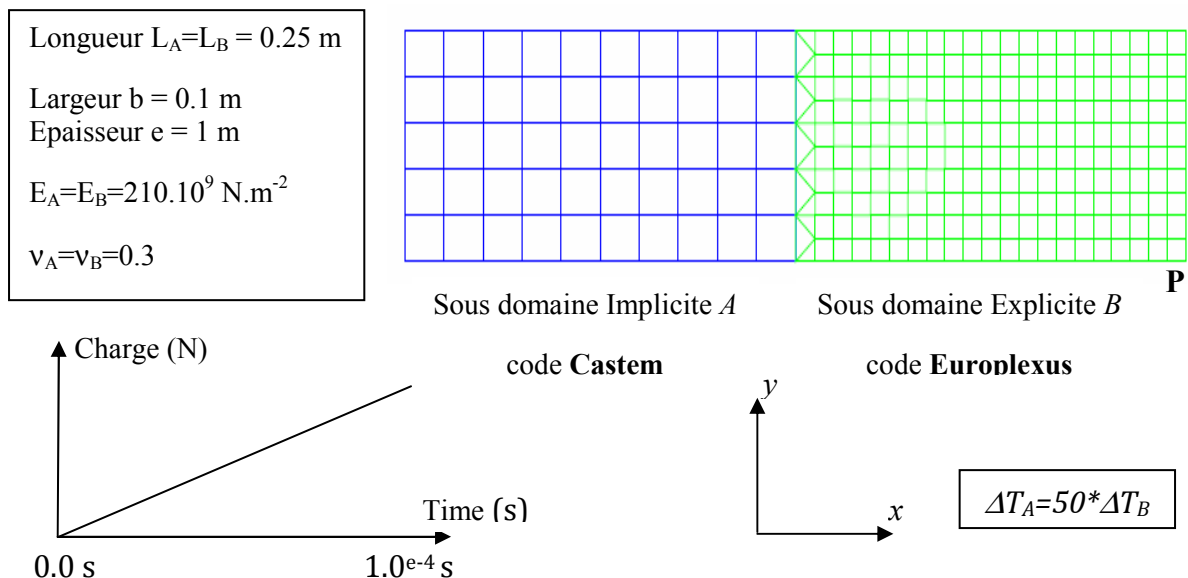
Longueur $L_A$=$L_B$ = 0.25 m

Largeur b = 0.1 m
Epaisseur e = 1 m

$E_A$=$E_B$=$210.10^9$ N.$m^{-2}$

$\nu_A$=$\nu_B$=0.3

P

Sous domaine Implicite *A*

Sous domaine Explicite *B*

Charge (N)

code **Castem**

code **Europlexus**

*y*

Time (s)

*x*

$\Delta T_A$=50*$\Delta T_B$

0.0 s

$1.0^{e-4}$ s